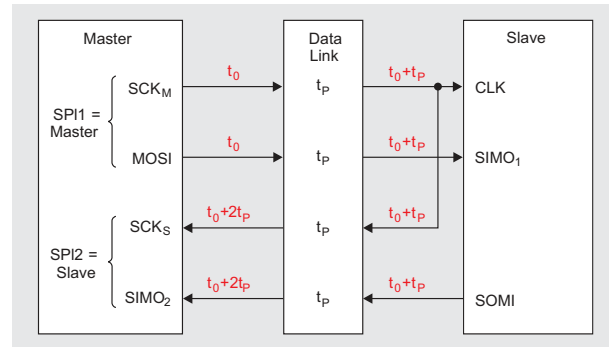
Master

Data Link

Slave

SPI1 = Master

SCK$_M$

$t_0$

$t_P$

$t_0+t_P$

CLK

MOSI

$t_0$

$t_P$

$t_0+t_P$

SIMO$_1$

SPI2 = Slave

SCK$_S$

$t_0+2t_P$

$t_P$

$t_0+t_P$

SIMO$_2$

$t_0+2t_P$

$t_P$

$t_0+t_P$

SOMI